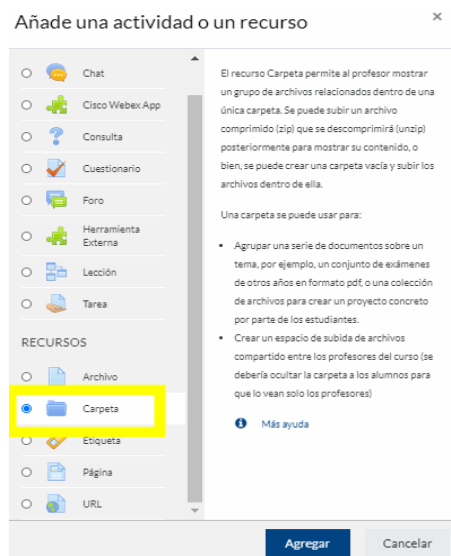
Añade una actividad o un recurso

×

Chat

Cisco Webex App

Consulta

Cuestionario

Foro

Herramienta Externa

Lección

Tarea

RECURSOS

Archivo

Carpeta

Etiqueta

Página

URL

El recurso Carpeta permite al profesor mostrar un grupo de archivos relacionados dentro de una única carpeta. Se puede subir un archivo comprimido (zip) que se descomprimirá (unzip) posteriormente para mostrar su contenido, o bien, se puede crear una carpeta vacía y subir los archivos dentro de ella.

Una carpeta se puede usar para:

- Agrupar una serie de documentos sobre un tema, por ejemplo, un conjunto de exámenes de otros años en formato pdf, o una colección de archivos para crear un proyecto concreto por parte de los estudiantes.
- Crear un espacio de subida de archivos compartido entre los profesores del curso (se debería ocultar la carpeta a los alumnos para que lo vean solo los profesores)

Más ayuda

Agregar

Cancelar